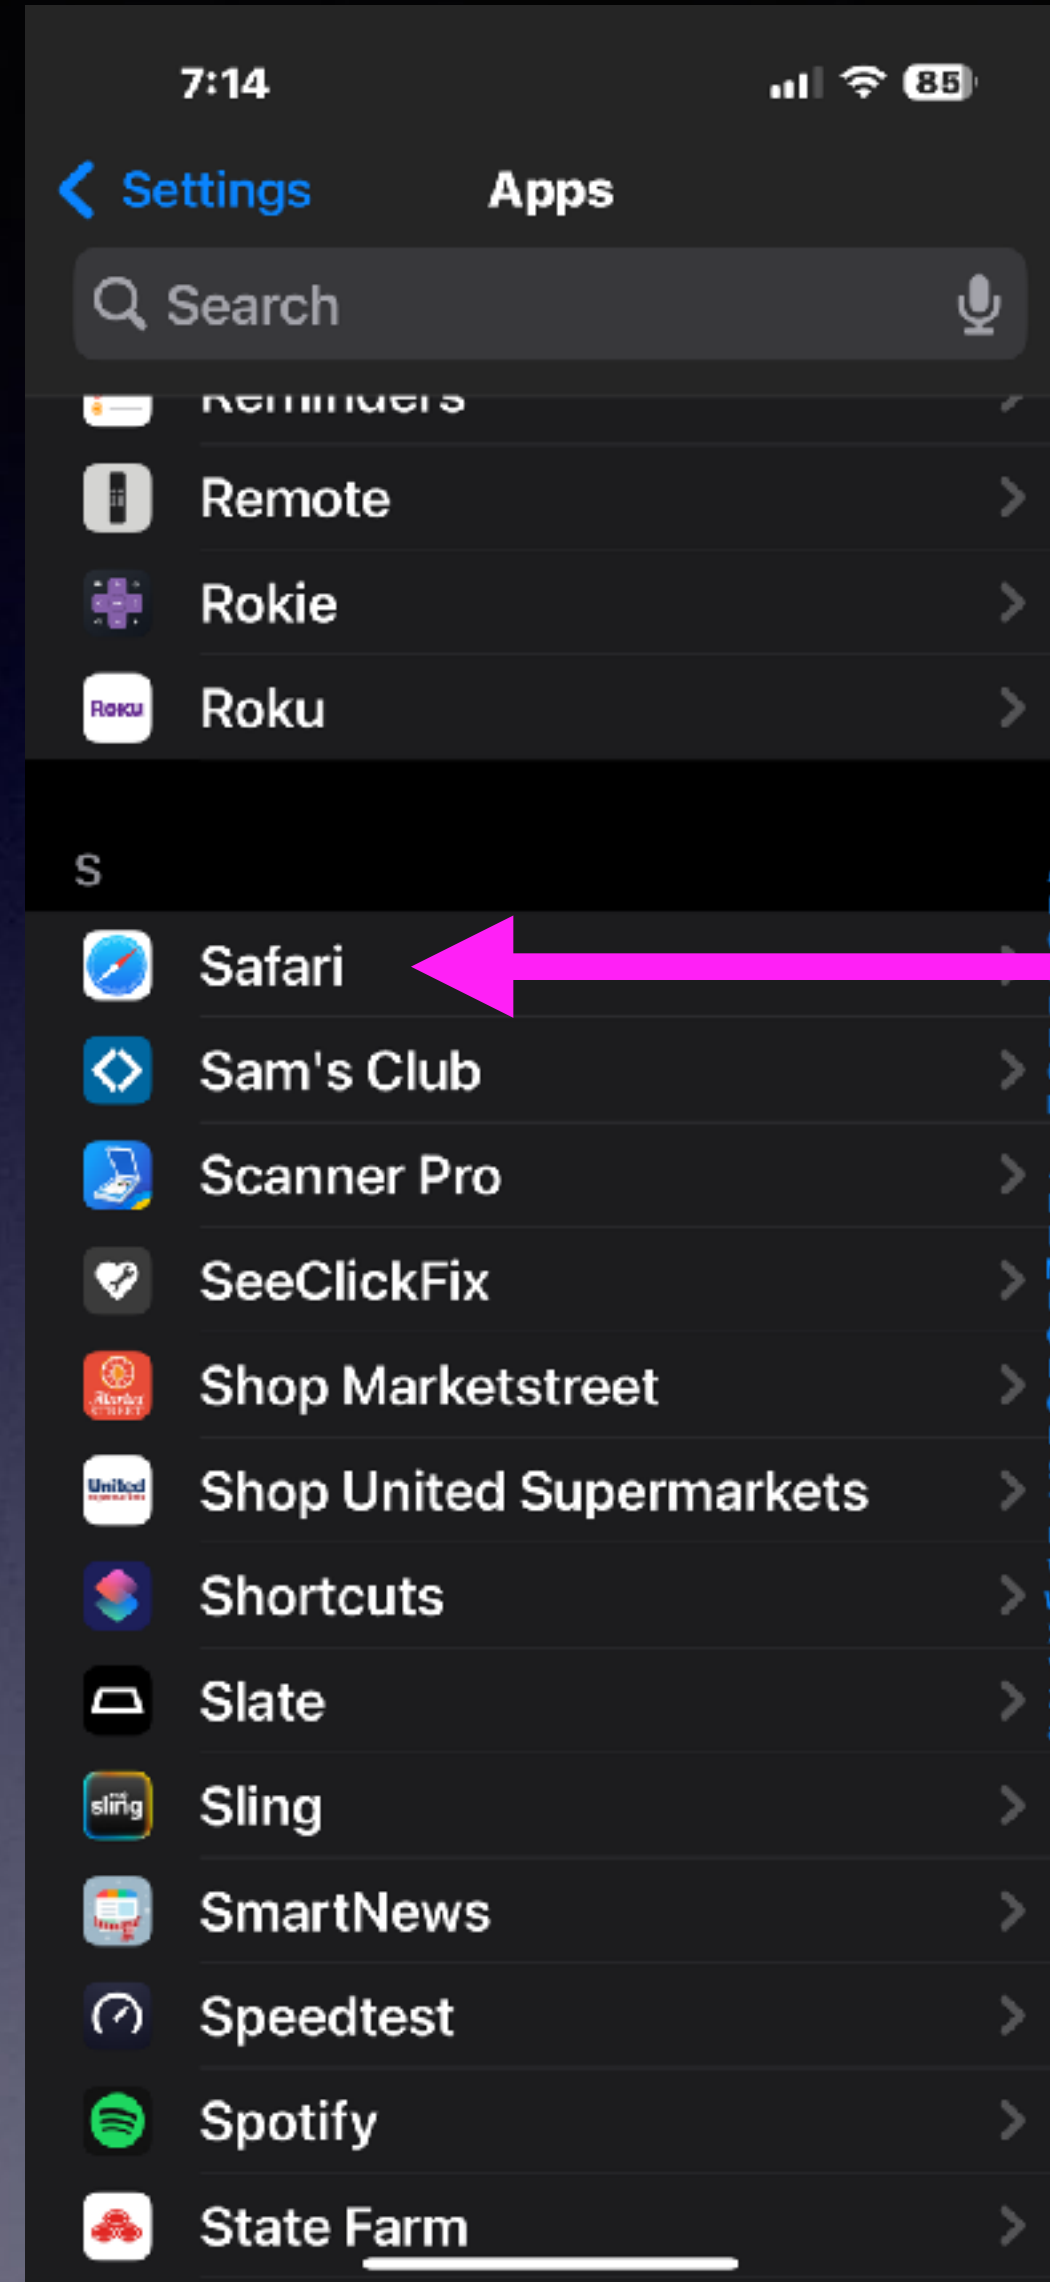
7:14

85

Settings Apps

Search

Reminders

Remote

Rokie

Roku Roku

S

Safari

Sam's Club

Scanner Pro

SeeClickFix

Shop Marketstreet

United Shop United Supermarkets

Shortcuts

Slate

sling Sling

SmartNews

Speedtest

Spotify

State Farm